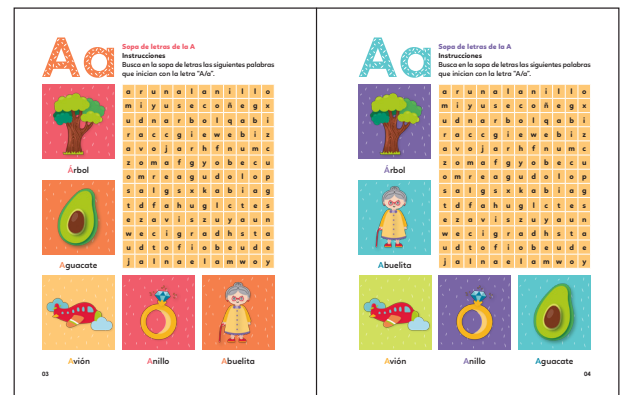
Aa

Sopa de letras de la A
Instrucciones
Busca en la sopa de letras las siguientes palabras que inician con la letra "A/a".

| a | r | u | n | a | l | a | n | i | l | l | o |
|---|---|---|---|---|---|---|---|---|---|---|---|
| m | i | y | u | s | e | c | o | ñ | e | g | x |
| u | d | n | a | r | b | o | l | q | a | b | i |
| r | a | c | c | g | i | e | w | e | b | i | z |
| a | v | o | j | a | r | h | f | n | u | m | c |
| z | o | m | a | f | g | y | o | b | e | c | u |
| o | m | r | e | a | g | u | d | o | l | o | p |
| s | a | l | g | s | x | k | a | b | i | a | g |
| t | d | f | a | h | u | g | l | c | t | e | s |
| e | z | a | v | i | s | z | u | y | a | u | n |
| w | e | c | i | g | r | a | d | h | s | t | a |
| u | d | t | o | f | i | o | b | e | u | d | e |
| j | a | l | n | a | e | l | a | m | w | o | y |

Árbol

Aguacate

Avión

Anillo

Abuelita

03

Aa

Sopa de letras de la A
Instrucciones
Busca en la sopa de letras las siguientes palabras que inician con la letra "A/a".

| a | r | u | n | a | l | a | n | i | l | l | o |
|---|---|---|---|---|---|---|---|---|---|---|---|
| m | i | y | u | s | e | c | o | ñ | e | g | x |
| u | d | n | a | r | b | o | l | q | a | b | i |
| r | a | c | c | g | i | e | w | e | b | i | z |
| a | v | o | j | a | r | h | f | n | u | m | c |
| z | o | m | a | f | g | y | o | b | e | c | u |
| o | m | r | e | a | g | u | d | o | l | o | p |
| s | a | l | g | s | x | k | a | b | i | a | g |
| t | d | f | a | h | u | g | l | c | t | e | s |
| e | z | a | v | i | s | z | u | y | a | u | n |
| w | e | c | i | g | r | a | d | h | s | t | a |
| u | d | t | o | f | i | o | b | e | u | d | e |
| j | a | l | n | a | e | l | a | m | w | o | y |

Árbol

Abuelita

Avión

Anillo

Aguacate

04